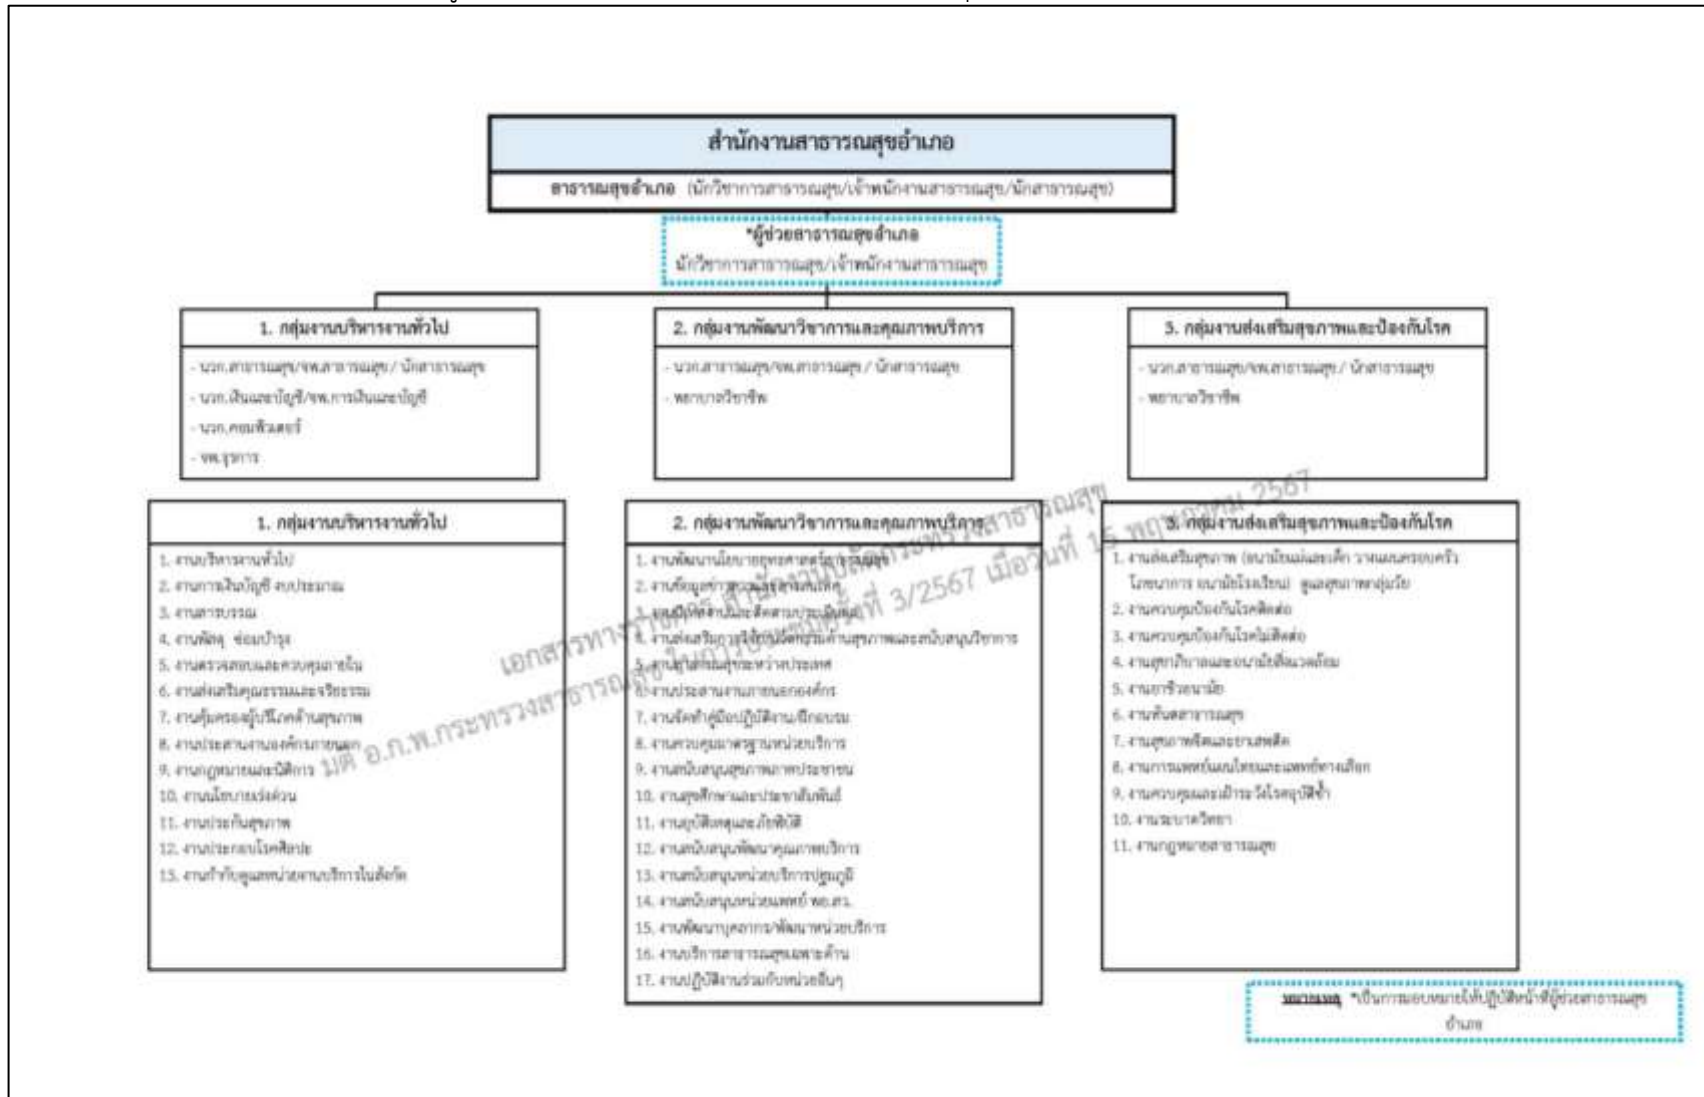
สำนักงานสาธารณสุขอำเภอ

สาธารณสุขอำเภอ (นักวิชาการสาธารณสุข/เจ้าพนักงานสาธารณสุข/นักสาธารณสุข)

*ผู้ช่วยสาธารณสุขอำเภอ
นักวิชาการสาธารณสุข/เจ้าพนักงานสาธารณสุข

1. กลุ่มงานบริหารงานทั่วไป
- นวก.สาธารณสุข/จพ.สาธารณสุข / นักสาธารณสุข
- นวก.เงินและบัญชี/จพ.การเงินและบัญชี
- นวก.คอมพิวเตอร์
- จพ.ธุรการ

2. กลุ่มงานพัฒนาวิชาการและคุณภาพบริการ
- นวก.สาธารณสุข/จพ.สาธารณสุข / นักสาธารณสุข
- พยาบาลวิชาชีพ

3. กลุ่มงานส่งเสริมสุขภาพและป้องกันโรค
- นวก.สาธารณสุข/จพ.สาธารณสุข / นักสาธารณสุข
- พยาบาลวิชาชีพ

1. กลุ่มงานบริหารงานทั่วไป
1. งานบริหารงานทั่วไป
2. งานการเงินบัญชี งบประมาณ
3. งานสารบรรณ
4. งานพัสดุ ซ่อมบำรุง
5. งานตรวจสอบและควบคุมภายใน
6. งานส่งเสริมคุณธรรมและจริยธรรม
7. งานคุ้มครองผู้บริโภคด้านสุขภาพ
8. งานประสานงานองค์กรภายนอก
9. งานกฎหมายและนิติการ
10. งานนโยบายเร่งด่วน
11. งานประกันสุขภาพ
12. งานประกอบโรคศิลปะ
13. งานกำกับดูแลหน่วยงานบริการในสังกัด

2. กลุ่มงานพัฒนาวิชาการและคุณภาพบริการ
1. งานพัฒนานโยบายยุทธศาสตร์สาธารณสุข
2. งานข้อมูลข่าวสารและสารสนเทศ
3. งานนิเทศงานและติดตามประเมินผล
4. งานส่งเสริมการวิจัยและพัฒนาด้านสุขภาพและสนับสนุนวิชาการ
5. งานสาธารณสุขระหว่างประเทศ
6. งานประสานงานภายนอกองค์กร
7. งานจัดทำคู่มือปฏิบัติงาน/ฝึกอบรม
8. งานควบคุมมาตรฐานหน่วยบริการ
9. งานสนับสนุนสุขภาพภาคประชาชน
10. งานสุขศึกษาและประชาสัมพันธ์
11. งานอุบัติเหตุและภัยพิบัติ
12. งานสนับสนุนพัฒนาคุณภาพบริการ
13. งานสนับสนุนหน่วยบริการปฐมภูมิ
14. งานสนับสนุนหน่วยแพทย์ พอ.สว.
15. งานพัฒนาบุคลากร/พัฒนาหน่วยบริการ
16. งานบริการสาธารณสุขเฉพาะด้าน
17. งานปฏิบัติงานร่วมกับหน่วยอื่นๆ

3. กลุ่มงานส่งเสริมสุขภาพและป้องกันโรค
1. งานส่งเสริมสุขภาพ (อนามัยแม่และเด็ก วางแผนครอบครัว โภชนาการ อนามัยโรงเรียน) ดูแลสุขภาพกลุ่มวัย
2. งานควบคุมป้องกันโรคติดต่อ
3. งานควบคุมป้องกันโรคไม่ติดต่อ
4. งานสุขาภิบาลและอนามัยสิ่งแวดล้อม
5. งานอาชีวอนามัย
6. งานทันตสาธารณสุข
7. งานสุขภาพจิตและยาเสพติด
8. งานการแพทย์แผนไทยและแพทย์ทางเลือก
9. งานควบคุมและเฝ้าระวังโรคอุบัติซ้ำ
10. งานระบาดวิทยา
11. งานกฎหมายสาธารณสุข

เอกสารทางราชการ สำนักงานปลัดกระทรวงสาธารณสุข มติ อ.ก.พ.กระทรวงสาธารณสุข ในการประชุมครั้งที่ 3/2567 เมื่อวันที่ 15 พฤษภาคม 2567

หมายเหตุ *เป็นการมอบหมายให้ปฏิบัติหน้าที่ผู้ช่วยสาธารณสุขอำเภอ